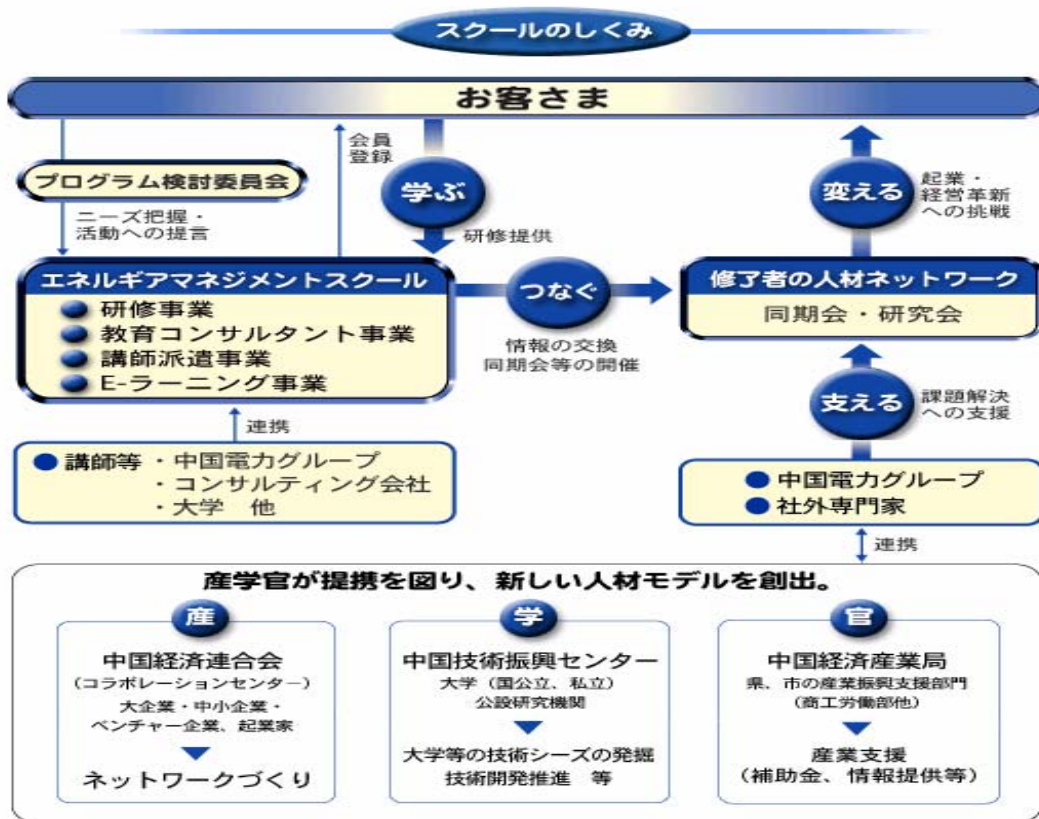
スクールのしくみ

お客さま

プログラム検討委員会

ニーズ把握・活動への提言

会員登録

学ぶ

研修提供

変える

起業・経営革新への挑戦

エネルギアマネジメントスクール
研修事業
教育コンサルタント事業
講師派遣事業
E-ラーニング事業

つなぐ

情報の交換
同期会等の開催

修了者の人材ネットワーク
同期会・研究会

支える

課題解決への支援

連携

講師等 ・中国電力グループ
・コンサルティング会社
・大学 他

中国電力グループ
社外専門家

連携

産学官が提携を図り、新しい人材モデルを創出。

産
中国経済連合会
(コラボレーションセンター)
大企業・中小企業・ベンチャー企業、起業家
ネットワークづくり

学
中国技術振興センター
大学(国公立、私立)
公設研究機関
大学等の技術シーズの発掘
技術開発推進 等

官
中国経済産業局
県、市の産業振興支援部門
(商工労働部他)
産業支援
(補助金、情報提供等)